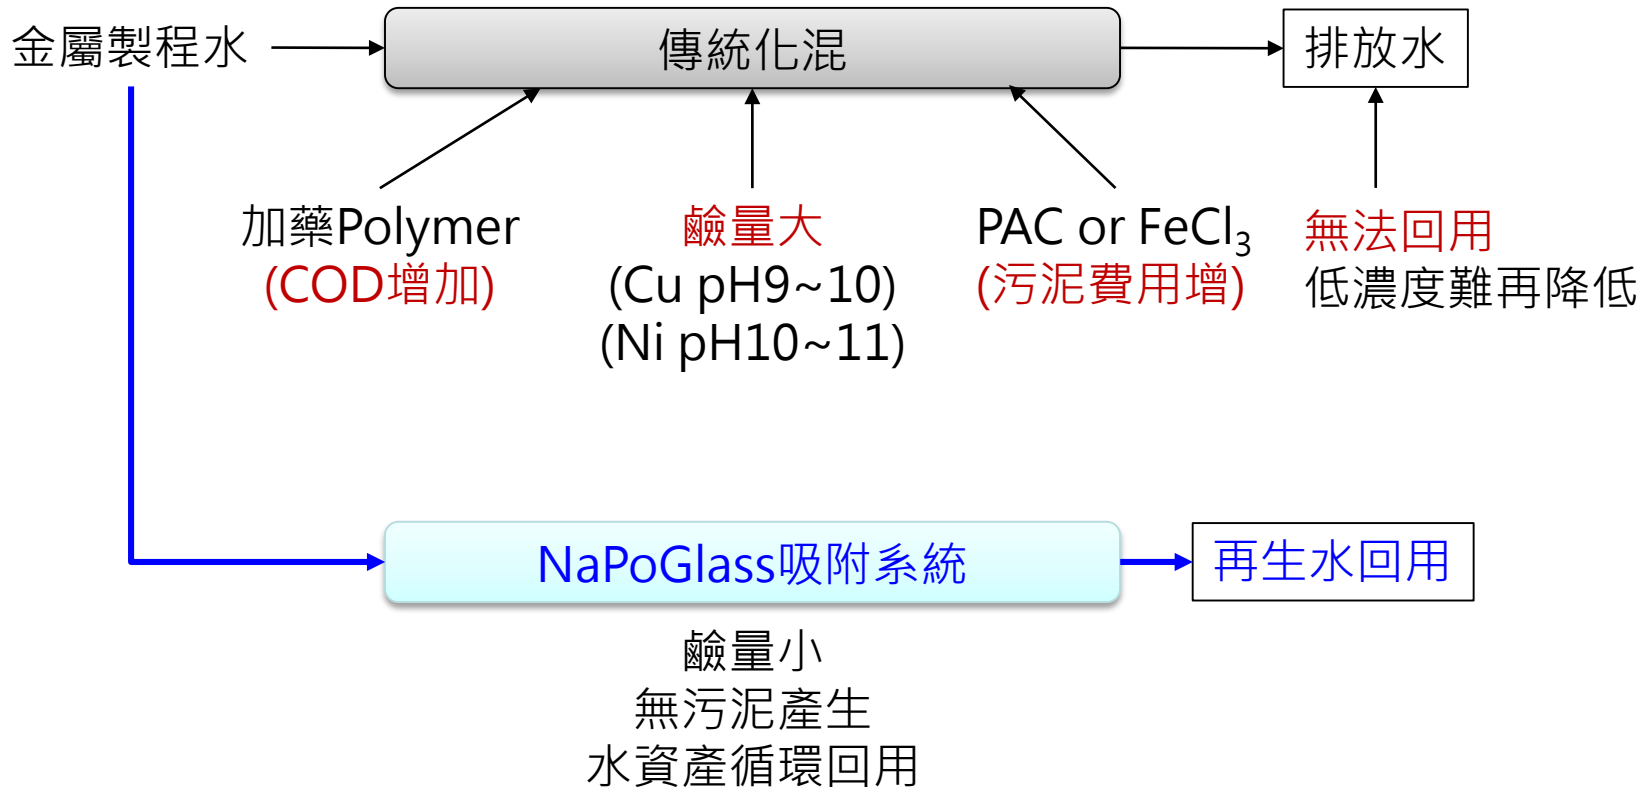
金屬製程水

傳統化混

排放水

加藥Polymer
(COD增加)

鹼量大
(Cu pH9~10)
(Ni pH10~11)

PAC or $FeCl_3$
(污泥費用增)

無法回用
低濃度難再降低

NaPoGlass吸附系統

再生水回用

鹼量小
無污泥產生
水資產循環回用